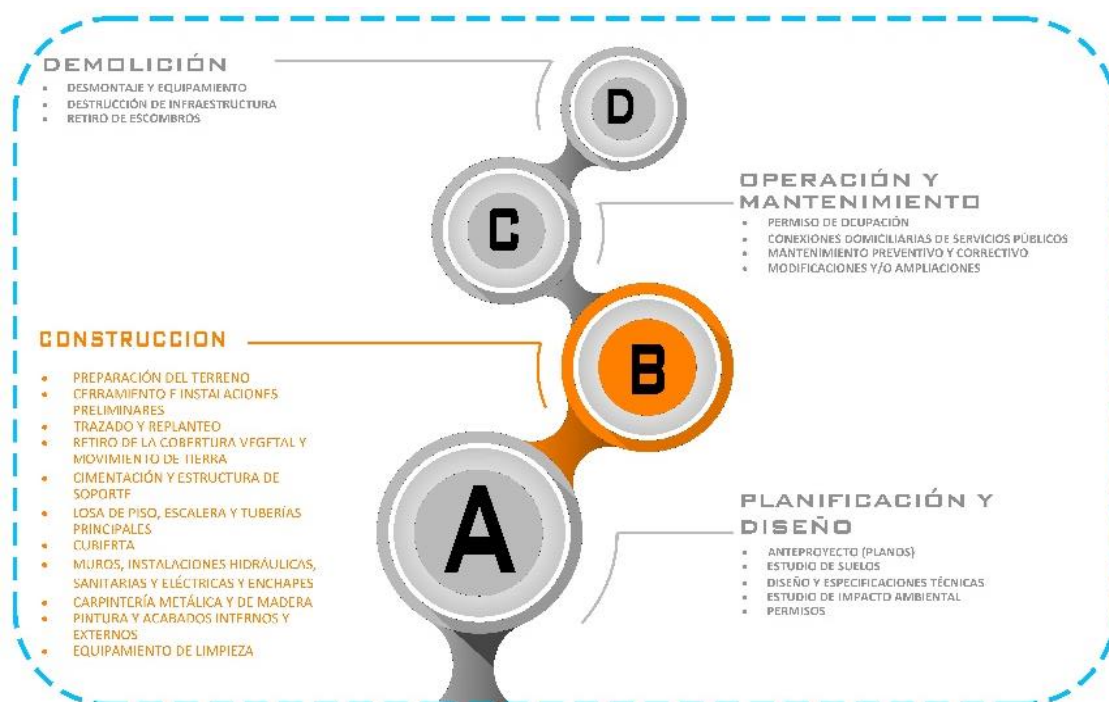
DEMOLICIÓN

- DESMONTAJE Y EQUIPAMIENTO
- DESTRUCCIÓN DE INFRAESTRUCTURA
- RETIRO DE ESCOMBROS

D

C

OPERACIÓN Y MANTENIMIENTO

- PERMISO DE OCUPACIÓN
- CONEXIONES DOMICILIARIAS DE SERVICIOS PÚBLICOS
- MANTENIMIENTO PREVENTIVO Y CORRECTIVO
- MODIFICACIONES Y/O AMPLIACIONES

CONSTRUCCION

- PREPARACIÓN DEL TERRENO
- CERRAMIENTO E INSTALACIONES PRELIMINARES
- TRAZADO Y REPLANTEO
- RETIRO DE LA COBERTURA VEGETAL Y MOVIMIENTO DE TIERRA
- CIMENTACIÓN Y ESTRUCTURA DE SOPORTE
- LOSA DE PISO, ESCALERA Y TUBERÍAS PRINCIPALES
- CUBIERTA
- MUROS, INSTALACIONES HIDRÁULICAS, SANITARIAS Y ELÉCTRICAS Y ENCHAPES
- CARPINTERÍA METÁLICA Y DE MADERA
- PINTURA Y ACABADOS INTERNOS Y EXTERNOS
- EQUIPAMIENTO DE LIMPIEZA

B

A

PLANIFICACIÓN Y DISEÑO

- ANTEPROYECTO (PLANOS)
- ESTUDIO DE SUELOS
- DISEÑO Y ESPECIFICACIONES TÉCNICAS
- ESTUDIO DE IMPACTO AMBIENTAL
- PERMISOS